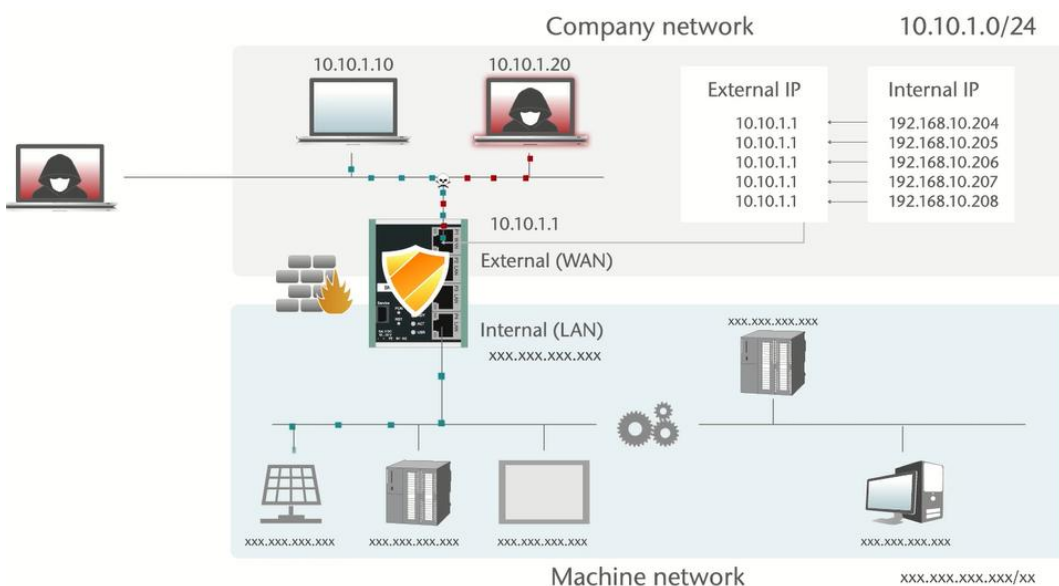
Company network

10.10.1.0/24

10.10.1.10

10.10.1.20

| External IP | Internal IP |
|---|---|
| 10.10.1.1 | 192.168.10.204 |
| 10.10.1.1 | 192.168.10.205 |
| 10.10.1.1 | 192.168.10.206 |
| 10.10.1.1 | 192.168.10.207 |
| 10.10.1.1 | 192.168.10.208 |

10.10.1.1

External (WAN)

Internal (LAN)

xxx.xxx.xxx.xxx

xxx.xxx.xxx.xxx

xxx.xxx.xxx.xxx

xxx.xxx.xxx.xxx

xxx.xxx.xxx.xxx

xxx.xxx.xxx.xxx

Machine network

xxx.xxx.xxx.xxx/xx